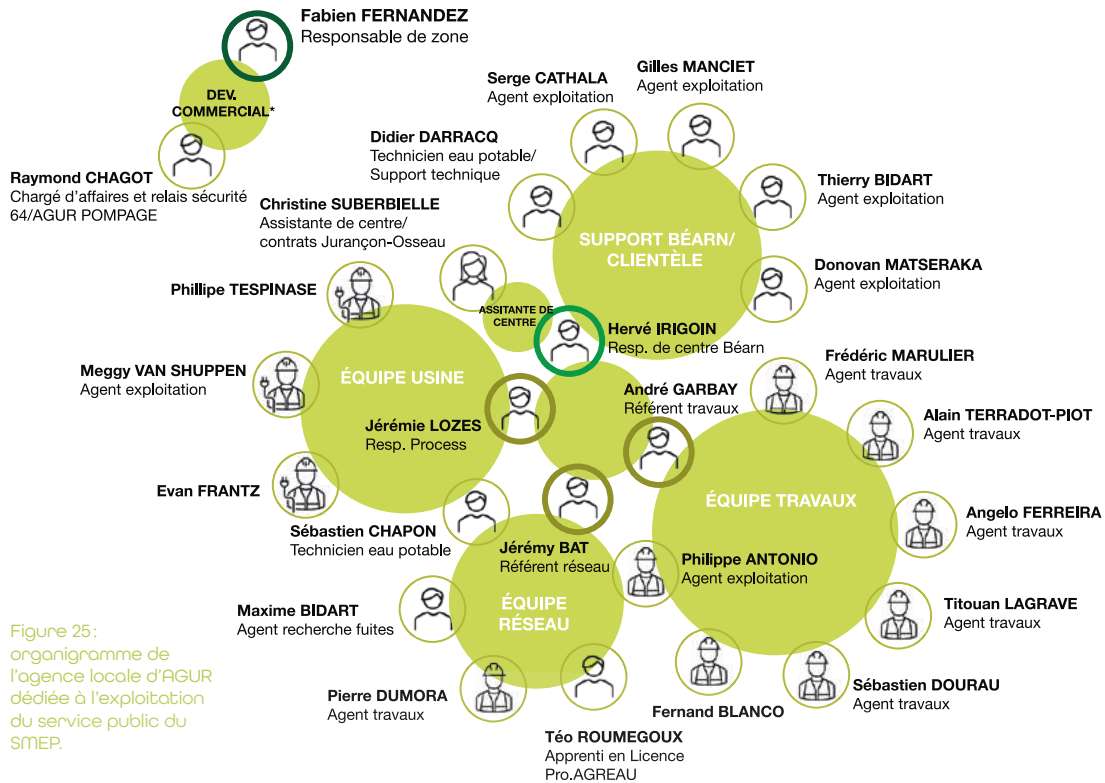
Fabien FERNANDEZ
Responsable de zone

DEV. COMMERCIAL*

Raymond CHAGOT
Chargé d'affaires et relais sécurité 64/AGUR POMPAGE

Serge CATHALA
Agent exploitation

Gilles MANCIET
Agent exploitation

Didier DARRACQ
Technicien eau potable/ Support technique

Thierry BIDART
Agent exploitation

Christine SUBERBIELLE
Assistante de centre/ contrats Jurançon-Osseau

SUPPORT BÉARN/ CLIENTÈLE

Donovan MATSERAKA
Agent exploitation

Phillipe TESPINASE

ASSITANTE DE CENTRE

Hervé IRIGOIN
Resp. de centre Béarn

Meggy VAN SHUPPEN
Agent exploitation

ÉQUIPE USINE

Frédéric MARULIER
Agent travaux

André GARBAY
Référent travaux

Jérémie LOZES
Resp. Process

Alain TERRADOT-PIOT
Agent travaux

Evan FRANTZ

ÉQUIPE TRAVAUX

Angelo FERREIRA
Agent travaux

Sébastien CHAPON
Technicien eau potable

Jérémy BAT
Référent réseau

Philippe ANTONIO
Agent exploitation

Titouan LAGRAVE
Agent travaux

Maxime BIDART
Agent recherche fuites

ÉQUIPE RÉSEAU

Figure 25 : organigramme de l'agence locale d'AGUR dédiée à l'exploitation du service public du SMEP.

Pierre DUMORA
Agent travaux

Fernand BLANCO

Sébastien DOURAU
Agent travaux

Téo ROUMEGOUX
Apprenti en Licence Pro.AGREAU